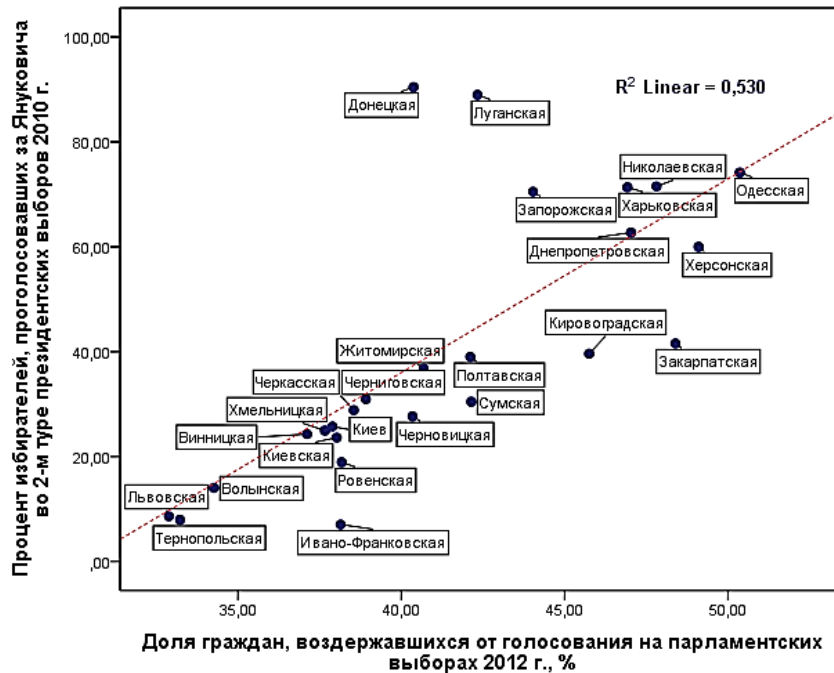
Процент избирателей, проголосовавших за Януковича во 2-м туре президентских выборов 2010 г.

100,00
80,00
60,00
40,00
20,00
,00

$R^2$ Linear = 0,530

Донецкая
Луганская
Николаевская
Одесская
Харьковская
Запорожская
Днепропетровская
Херсонская
Кировоградская
Закарпатская
Житомирская
Полтавская
Черкасская
Черниговская
Сумская
Хмельницкая
Киев
Черновицкая
Винницкая
Киевская
Ровенская
Львовская
Волынская
Тернопольская
Ивано-Франковская

35,00
40,00
45,00
50,00

Доля граждан, воздержавшихся от голосования на парламентских выборах 2012 г., %